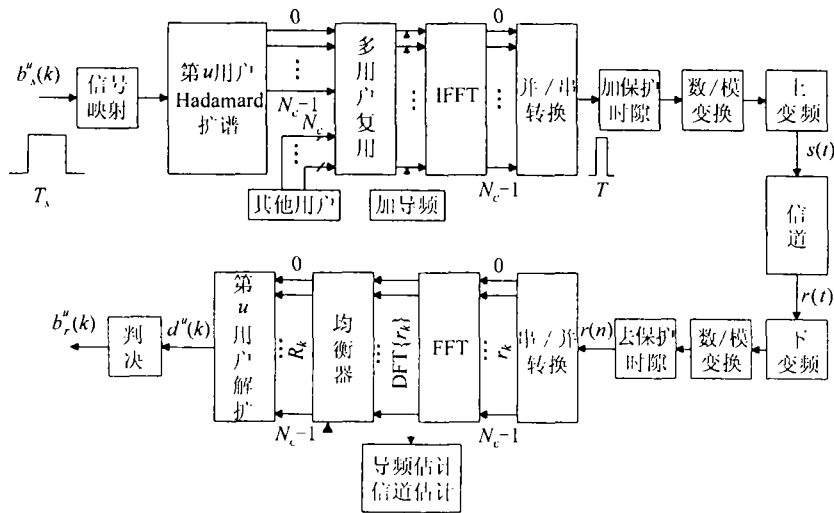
$b_s^u(k)$

信号映射

$T_s$

第$u$用户 Hadamard 扩谱

0

$N_c-1$

$N_c$

其他用户

多用户复用

加导频

IFFT

0

$N_c-1$

并/串转换

加保护时隙

$T$

数/模变换

上变频

$s(t)$

信道

$r(t)$

下变频

数/模变换

去保护时隙

$r(n)$

串/并转换

$r_k$

0

$N_c-1$

FFT

DFT$\{r_k\}$

均衡器

导频估计 信道估计

0

$R_k$

$N_c-1$

第$u$用户解扩

$d^u(k)$

判决

$b_r^u(k)$